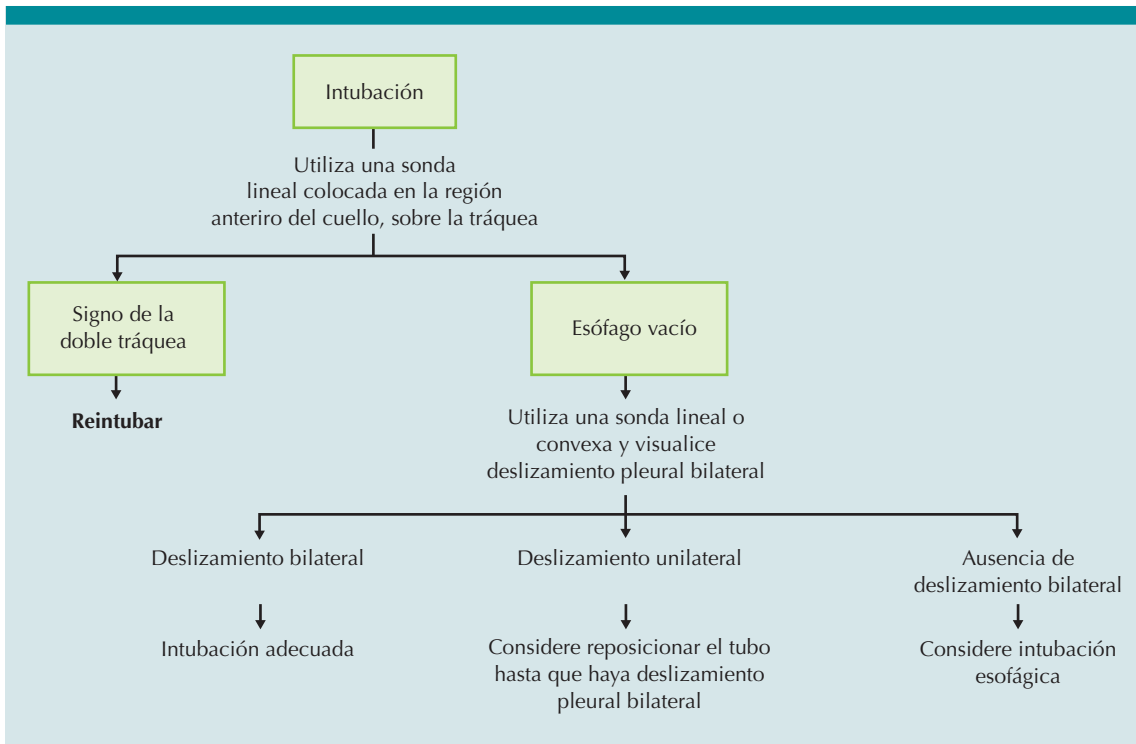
Intubación

Utiliza una sonda lineal colocada en la región anteriro del cuello, sobre la tráquea

Signo de la doble tráquea

**Reintubar**

Esófago vacío

Utiliza una sonda lineal o convexa y visualice deslizamiento pleural bilateral

Deslizamiento bilateral

Intubación adecuada

Deslizamiento unilateral

Considere reposicionar el tubo hasta que haya deslizamiento pleural bilateral

Ausencia de deslizamiento bilateral

Considere intubación esofágica